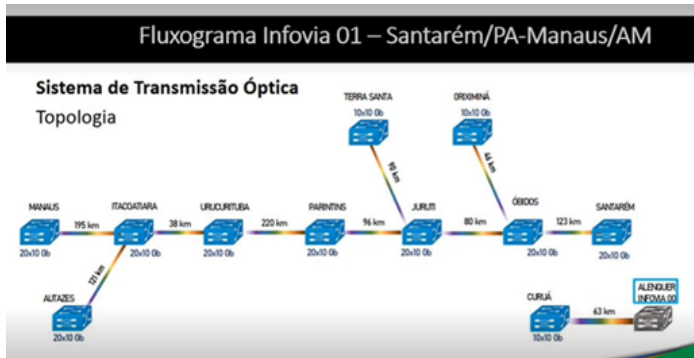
Fluxograma Infovia 01 – Santarém/PA-Manaus/AM

Sistema de Transmissão Óptica

Topologia

TERRA SANTA
10x10 Gb

ORIXIMINÁ
10x10 Gb

96 km

64 km

MANAUS
195 km
ITACOATIARA
38 km
URUCURITUBA
220 km
PARINTINS
96 km
JURUTI
80 km
ÓBIDOS
123 km
SANTARÉM

20x10 Gb
20x10 Gb
20x10 Gb
20x10 Gb
20x10 Gb
20x10 Gb
20x10 Gb

121 km

AUTAZES
20x10 Gb

CURUÁ
10x10 Gb
63 km
ALENQUER
INFOVIA 00